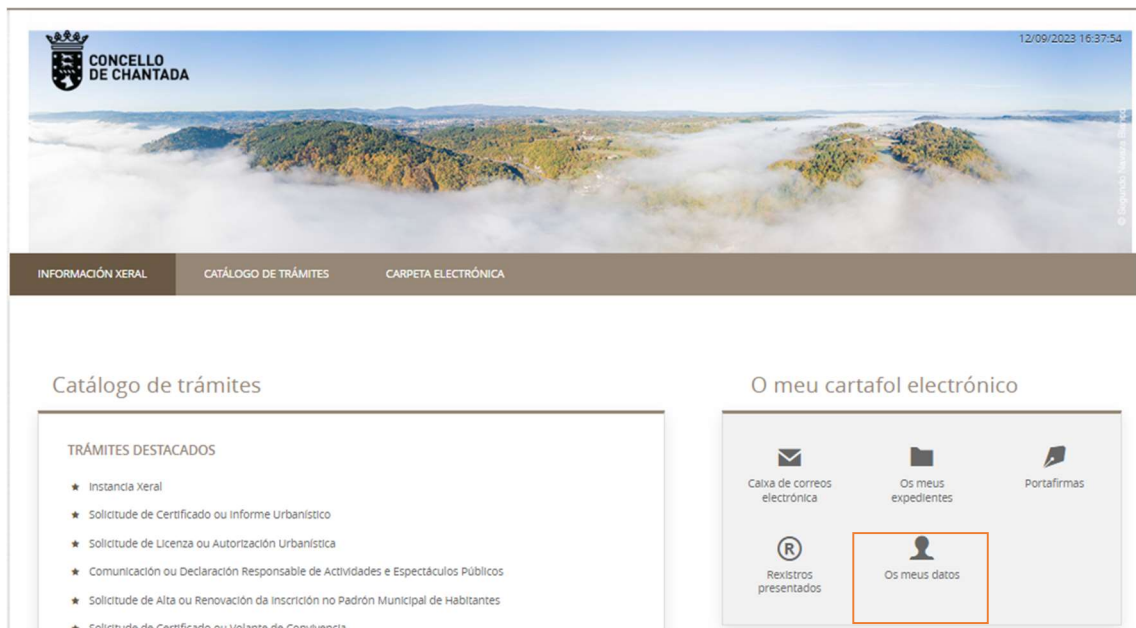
CONCELLO DE CHANTADA

12/09/2023 16:37:54

© Brigando Novo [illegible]

INFORMACIÓN XERAL CATÁLOGO DE TRÁMITES CARPETA ELECTRÓNICA

Catálogo de trámites

TRÁMITES DESTACADOS

★ Instancia Xeral
★ Solicitude de Certificado ou Informe Urbanístico
★ Solicitude de Licenza ou Autorización Urbanística
★ Comunicación ou Declaración Responsable de Actividades e Espectáculos Públicos
★ Solicitude de Alta ou Renovación da Inscrición no Padrón Municipal de Habitantes
★ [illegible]

O meu cartafol electrónico

Caixa de correos electrónica
Os meus expedientes
Portafirmas
Rexistros presentados
Os meus datos